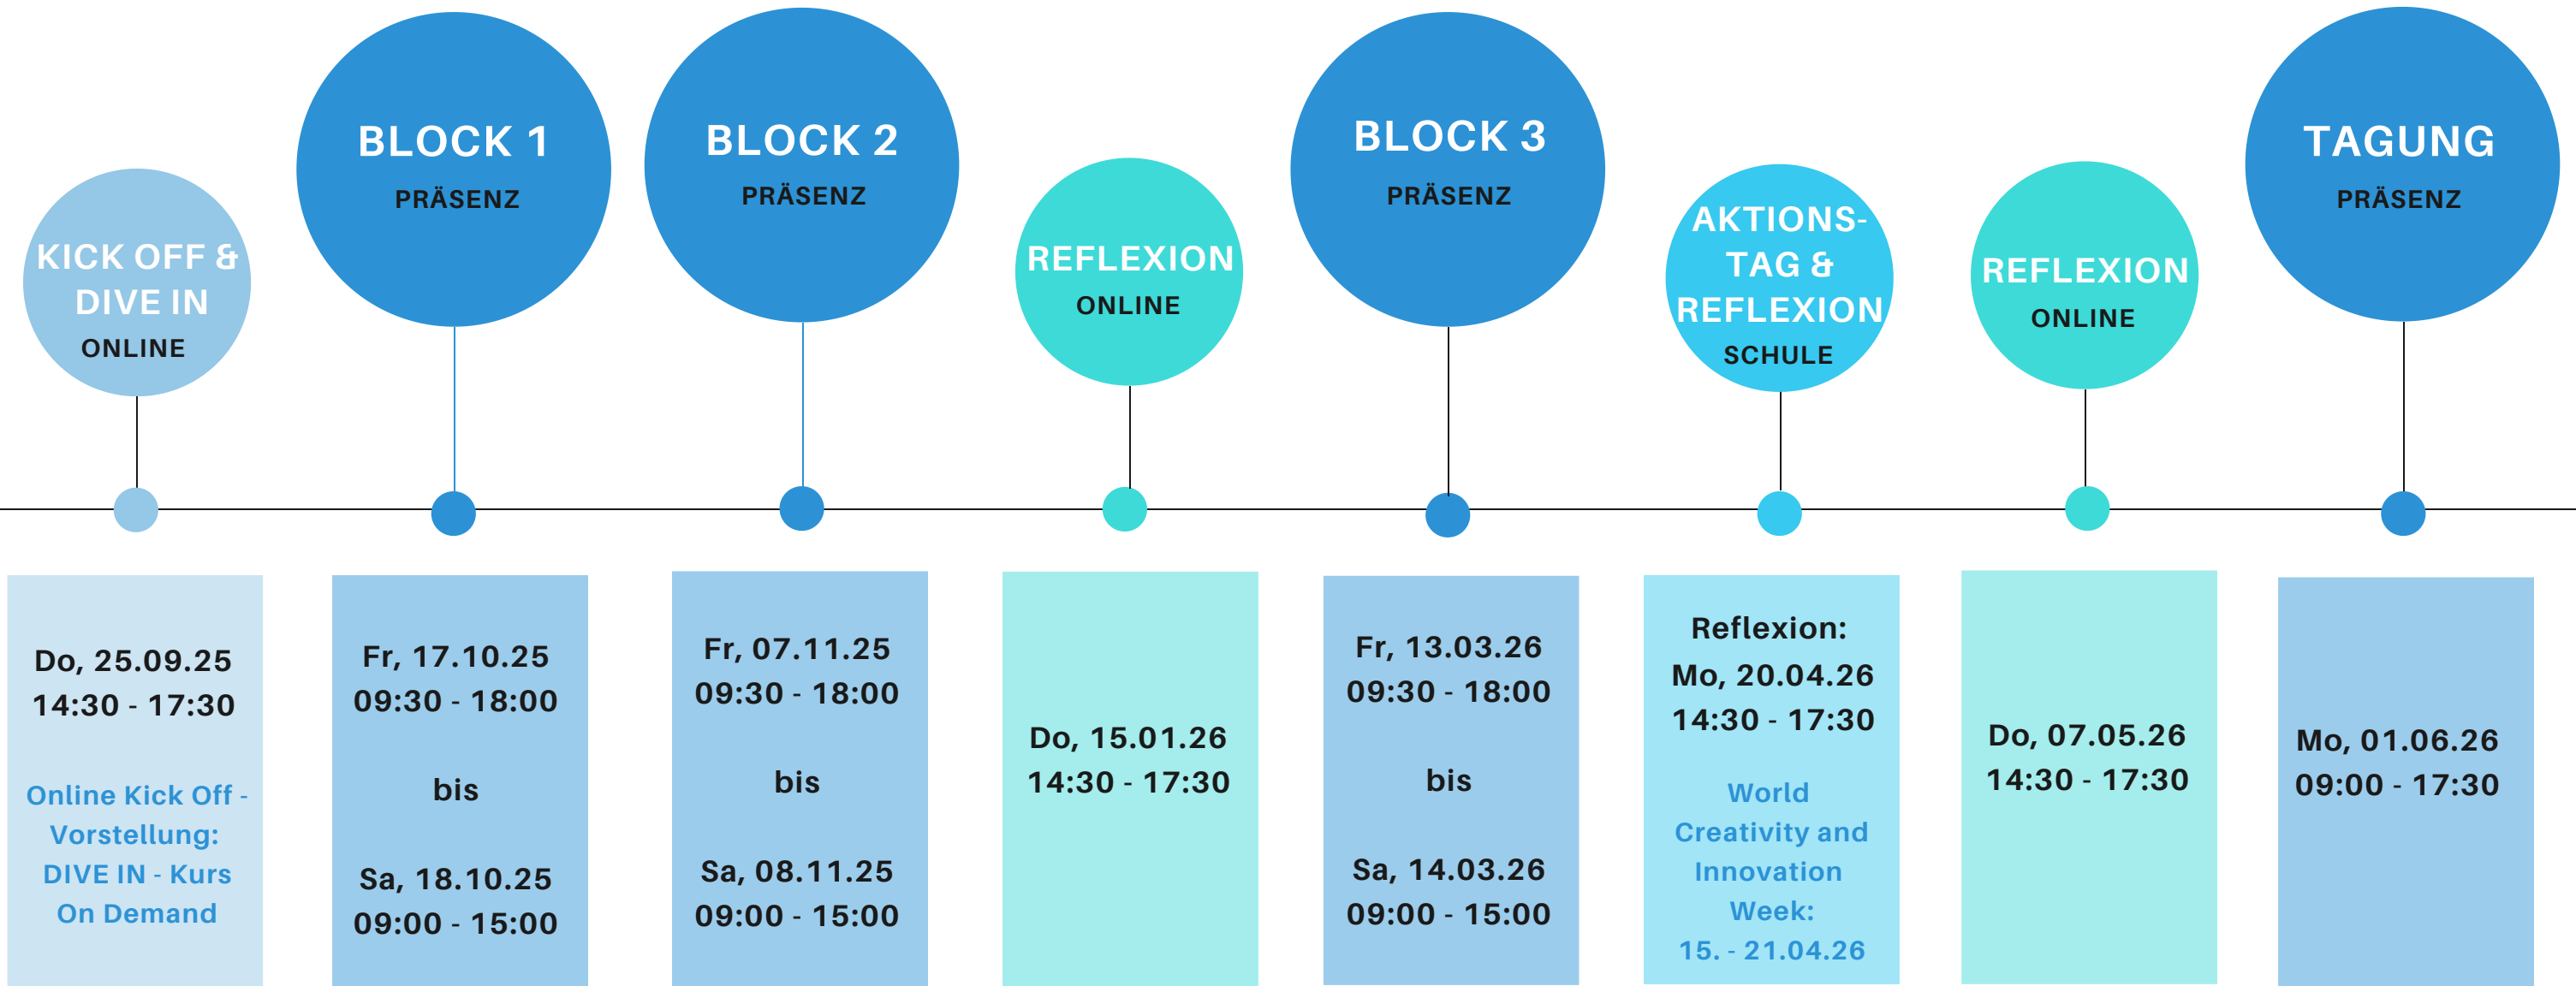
KICK OFF & DIVE IN
ONLINE

BLOCK 1
PRÄSENZ

BLOCK 2
PRÄSENZ

REFLEXION
ONLINE

BLOCK 3
PRÄSENZ

AKTIONS-TAG & REFLEXION
SCHULE

REFLEXION
ONLINE

TAGUNG
PRÄSENZ

Do, 25.09.25
14:30 - 17:30

Online Kick Off - Vorstellung: DIVE IN - Kurs On Demand

Fr, 17.10.25
09:30 - 18:00

bis

Sa, 18.10.25
09:00 - 15:00

Fr, 07.11.25
09:30 - 18:00

bis

Sa, 08.11.25
09:00 - 15:00

Do, 15.01.26
14:30 - 17:30

Fr, 13.03.26
09:30 - 18:00

bis

Sa, 14.03.26
09:00 - 15:00

Reflexion:
Mo, 20.04.26
14:30 - 17:30

World Creativity and Innovation Week:
15. - 21.04.26

Do, 07.05.26
14:30 - 17:30

Mo, 01.06.26
09:00 - 17:30